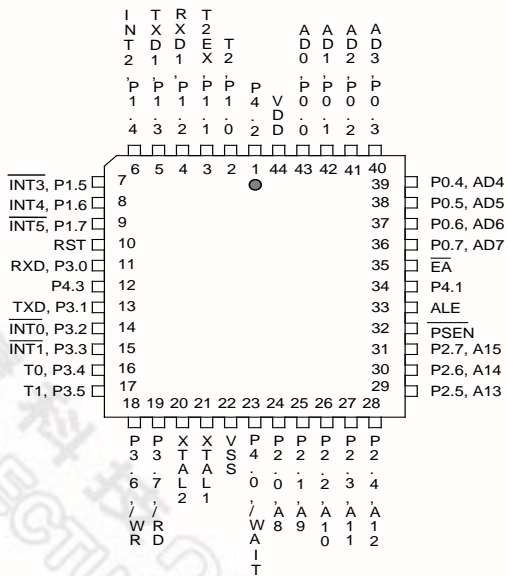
INT2, P1.4
TXD1, P1.3
RXD1, P1.2
T2EX, P1.1
T2, P1.0
P4.2
VDD
AD0, P0.0
AD1, P0.1
AD2, P0.2
AD3, P0.3

6 5 4 3 2 1 44 43 42 41 40

$\overline{INT3}$, P1.5 7
INT4, P1.6 8
$\overline{INT5}$, P1.7 9
RST 10
RXD, P3.0 11
P4.3 12
TXD, P3.1 13
$\overline{INT0}$, P3.2 14
$\overline{INT1}$, P3.3 15
T0, P3.4 16
T1, P3.5 17

39 P0.4, AD4
38 P0.5, AD5
37 P0.6, AD6
36 P0.7, AD7
35 $\overline{EA}$
34 P4.1
33 ALE
32 $\overline{PSEN}$
31 P2.7, A15
30 P2.6, A14
29 P2.5, A13

18 19 20 21 22 23 24 25 26 27 28

P3.6, /WR
P3.7, /RD
XTAL2
XTAL1
VSS
P4.0, /WAIT
P2.0, A8
P2.1, A9
P2.2, A10
P2.3, A11
P2.4, A12